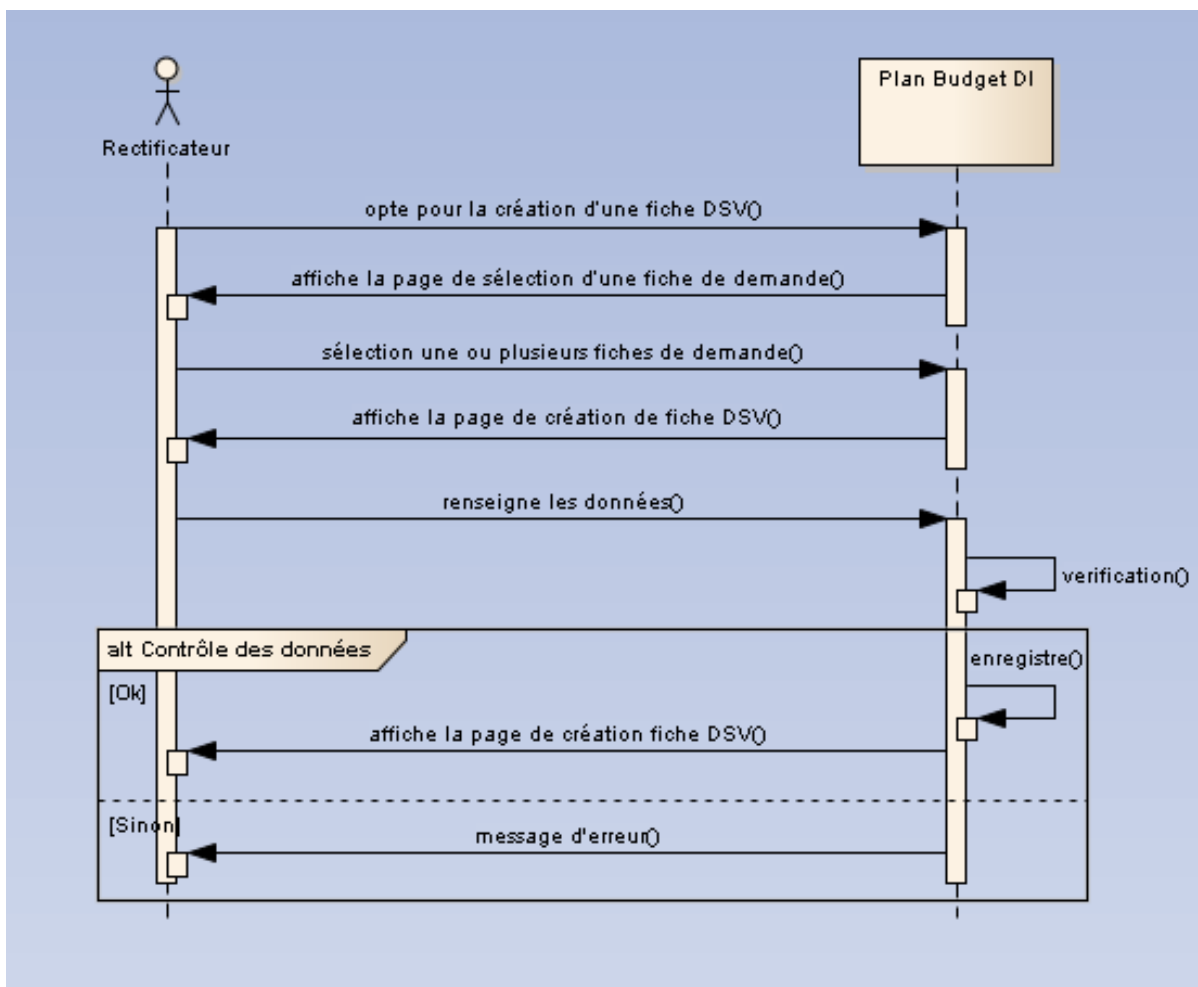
Rectificateur

Plan Budget DI

opte pour la création d'une fiche DSV()

affiche la page de sélection d'une fiche de demande()

sélection une ou plusieurs fiches de demande()

affiche la page de création de fiche DSV()

renseigne les données()

verification()

alt Contrôle des données

enregistre()

[Ok]

affiche la page de création fiche DSV()

[Sinon]

message d'erreur()